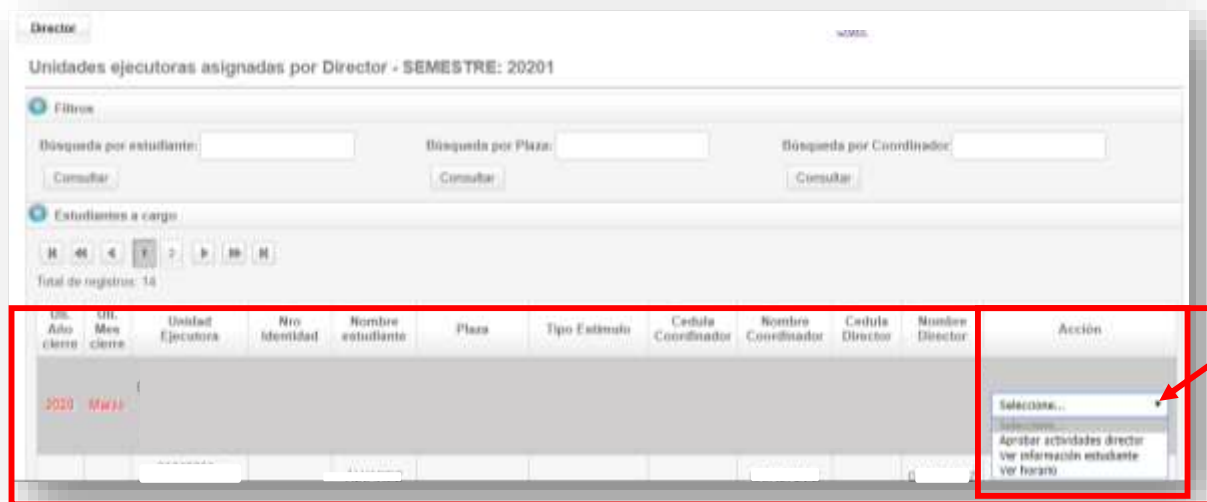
Director

Unidades ejecutoras asignadas por Director - SEMESTRE: 20201

Filtros

Búsqueda por estudiante:

Consultar

Búsqueda por Plaza:

Consultar

Búsqueda por Coordinador:

Consultar

Estudiantes a cargo

1 2

Total de registros: 14

| Ult. Año cierre | Ult. Mes cierre | Unidad Ejecutora | Nro Identidad | Nombre estudiante | Plaza | Tipo Estimulo | Cedula Coordinador | Nombre Coordinador | Cedula Director | Nombre Director | Acción |
|---|---|---|---|---|---|---|---|---|---|---|---|
| 2020 | Marzo | | | | | | | | | | Seleccione... |

Seleccione...
Aprobar actividades director
Ver información estudiante
Ver horario